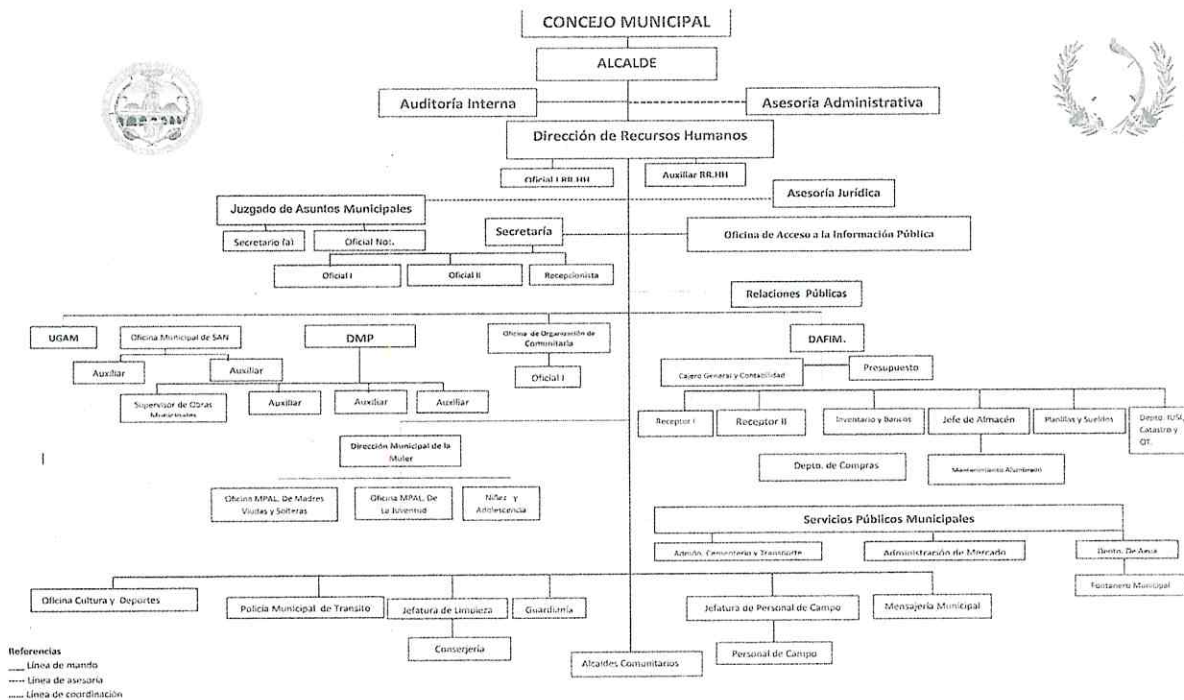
CONCEJO MUNICIPAL

ALCALDE

Auditoría Interna

Asesoría Administrativa

Dirección de Recursos Humanos

Oficial I RR.HH

Auxiliar RR.HH

Asesoría Jurídica

Juzgado de Asuntos Municipales

Secretario (a)

Oficial Not.

Secretaría

Oficina de Acceso a la Información Pública

Oficial I

Oficial II

Recepcionista

Relaciones Públicas

UGAM

Oficina Municipal de SAN

DMP

Oficina de Organización de Comunitaria

DAFIM.

Auxiliar

Auxiliar

Oficial I

Cajero General y Contabilidad

Presupuesto

Supervisor de Obras Municipales

Auxiliar

Auxiliar

Auxiliar

Receptor I

Receptor II

Inventario y Bancos

Jefe de Almacén

Planillas y Sueldos

Depto. IUSI, Catastro y OT.

Dirección Municipal de la Mujer

Depto. de Compras

Mantenimiento Alumbrado

I

Oficina MPAL. De Madres Viudas y Solteras

Oficina MPAL. De La Juventud

Niñez y Adolescencia

Servicios Públicos Municipales

Admón. Cementerio y Transporte

Administración de Mercado

Depto. De Agua

Fontanero Municipal

Oficina Cultura y Deportes

Policía Municipal de Transito

Jefatura de Limpieza

Guardianía

Jefatura de Personal de Campo

Mensajería Municipal

Conserjería

Alcaldes Comunitarios

Personal de Campo

Referencias
___ Línea de mando
---- Línea de asesoría
..... Línea de coordinación